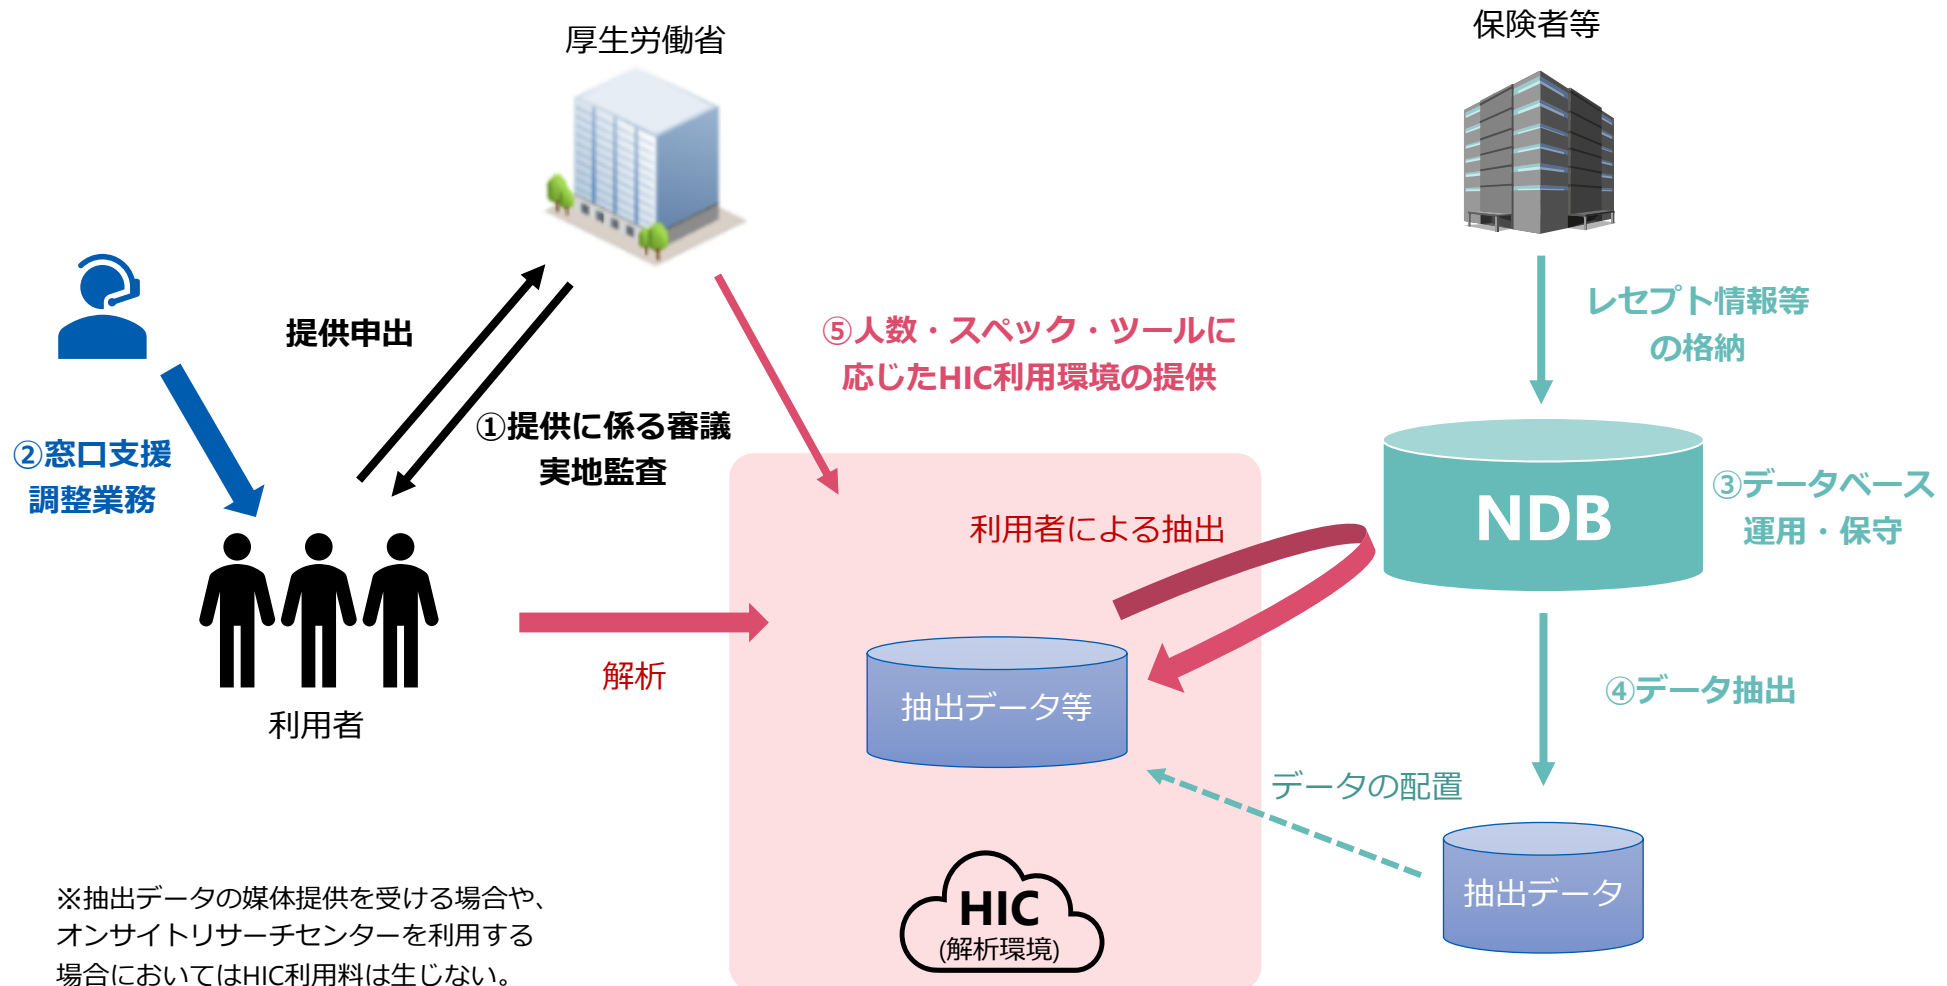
厚生労働省

保険者等

提供申出

①提供に係る審議
実地監査

⑤人数・スペック・ツールに
応じたHIC利用環境の提供

レセプト情報等
の格納

②窓口支援
調整業務

NDB

③データベース
運用・保守

利用者による抽出

利用者

解析

抽出データ等

④データ抽出

データの配置

抽出データ

HIC
(解析環境)

※抽出データの媒体提供を受ける場合や、オンサイトリサーチセンターを利用する場合においてはHIC利用料は生じない。